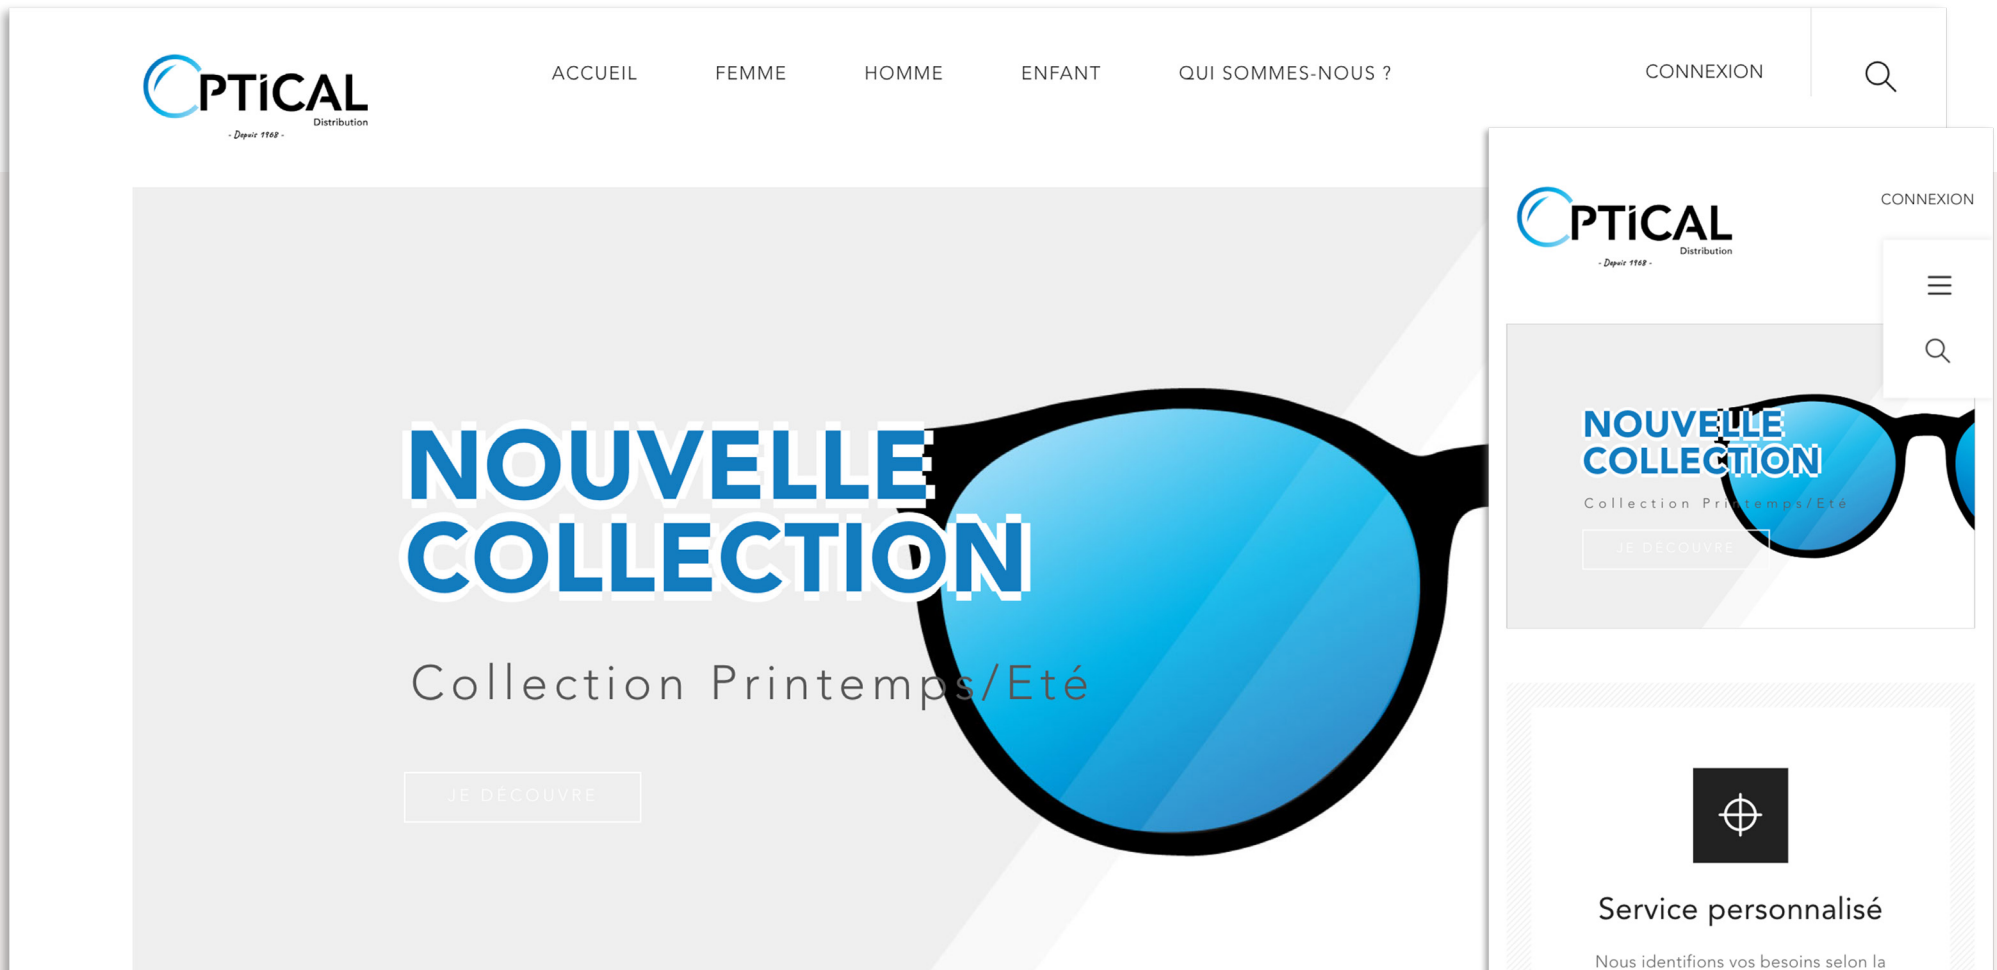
OPTICAL
Distribution
- Depuis 1968 -

ACCUEIL FEMME HOMME ENFANT QUI SOMMES-NOUS ?

CONNEXION

NOUVELLE COLLECTION

Collection Printemps/Eté

JE DÉCOUVRE

OPTICAL
Distribution
- Depuis 1968 -

CONNEXION

NOUVELLE COLLECTION

Collection Printemps/Eté

JE DÉCOUVRE

Service personnalisé

Nous identifions vos besoins selon la